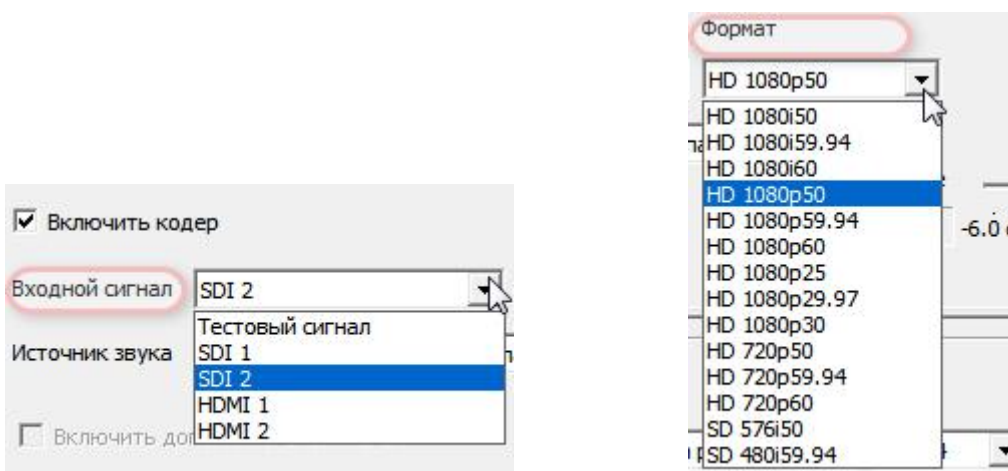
Включить кодер

Входной сигнал SDI 2

Тестовый сигнал
SDI 1
SDI 2
HDMI 1
HDMI 2

Источник звука

Включить до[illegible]

Формат

HD 1080p50

HD 1080i50
HD 1080i59.94
HD 1080i60
HD 1080p50
HD 1080p59.94
HD 1080p60
HD 1080p25
HD 1080p29.97
HD 1080p30
HD 720p50
HD 720p59.94
HD 720p60
SD 576i50
SD 480i59.94

-6.0